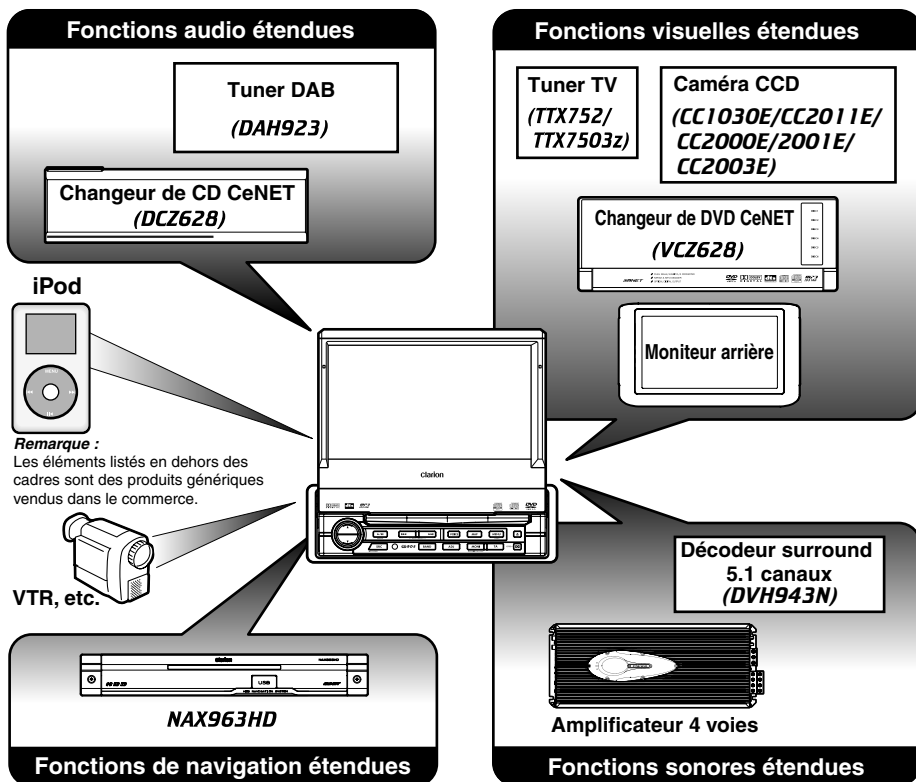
Fonctions audio étendues

Tuner DAB
(DAH923)

Changeur de CD CeNET
(DCZ628)

iPod

Remarque :
Les éléments listés en dehors des cadres sont des produits génériques vendus dans le commerce.

VTR, etc.

Fonctions visuelles étendues

Tuner TV
(TTX752/ TTX7503z)

Caméra CCD
(CC1030E/CC2011E/ CC2000E/2001E/ CC2003E)

Changeur de DVD CeNET
(VCZ628)

Moniteur arrière

Clarion

Décodeur surround 5.1 canaux
(DVH943N)

Amplificateur 4 voies

Fonctions sonores étendues

USB

NAX963HD

Fonctions de navigation étendues